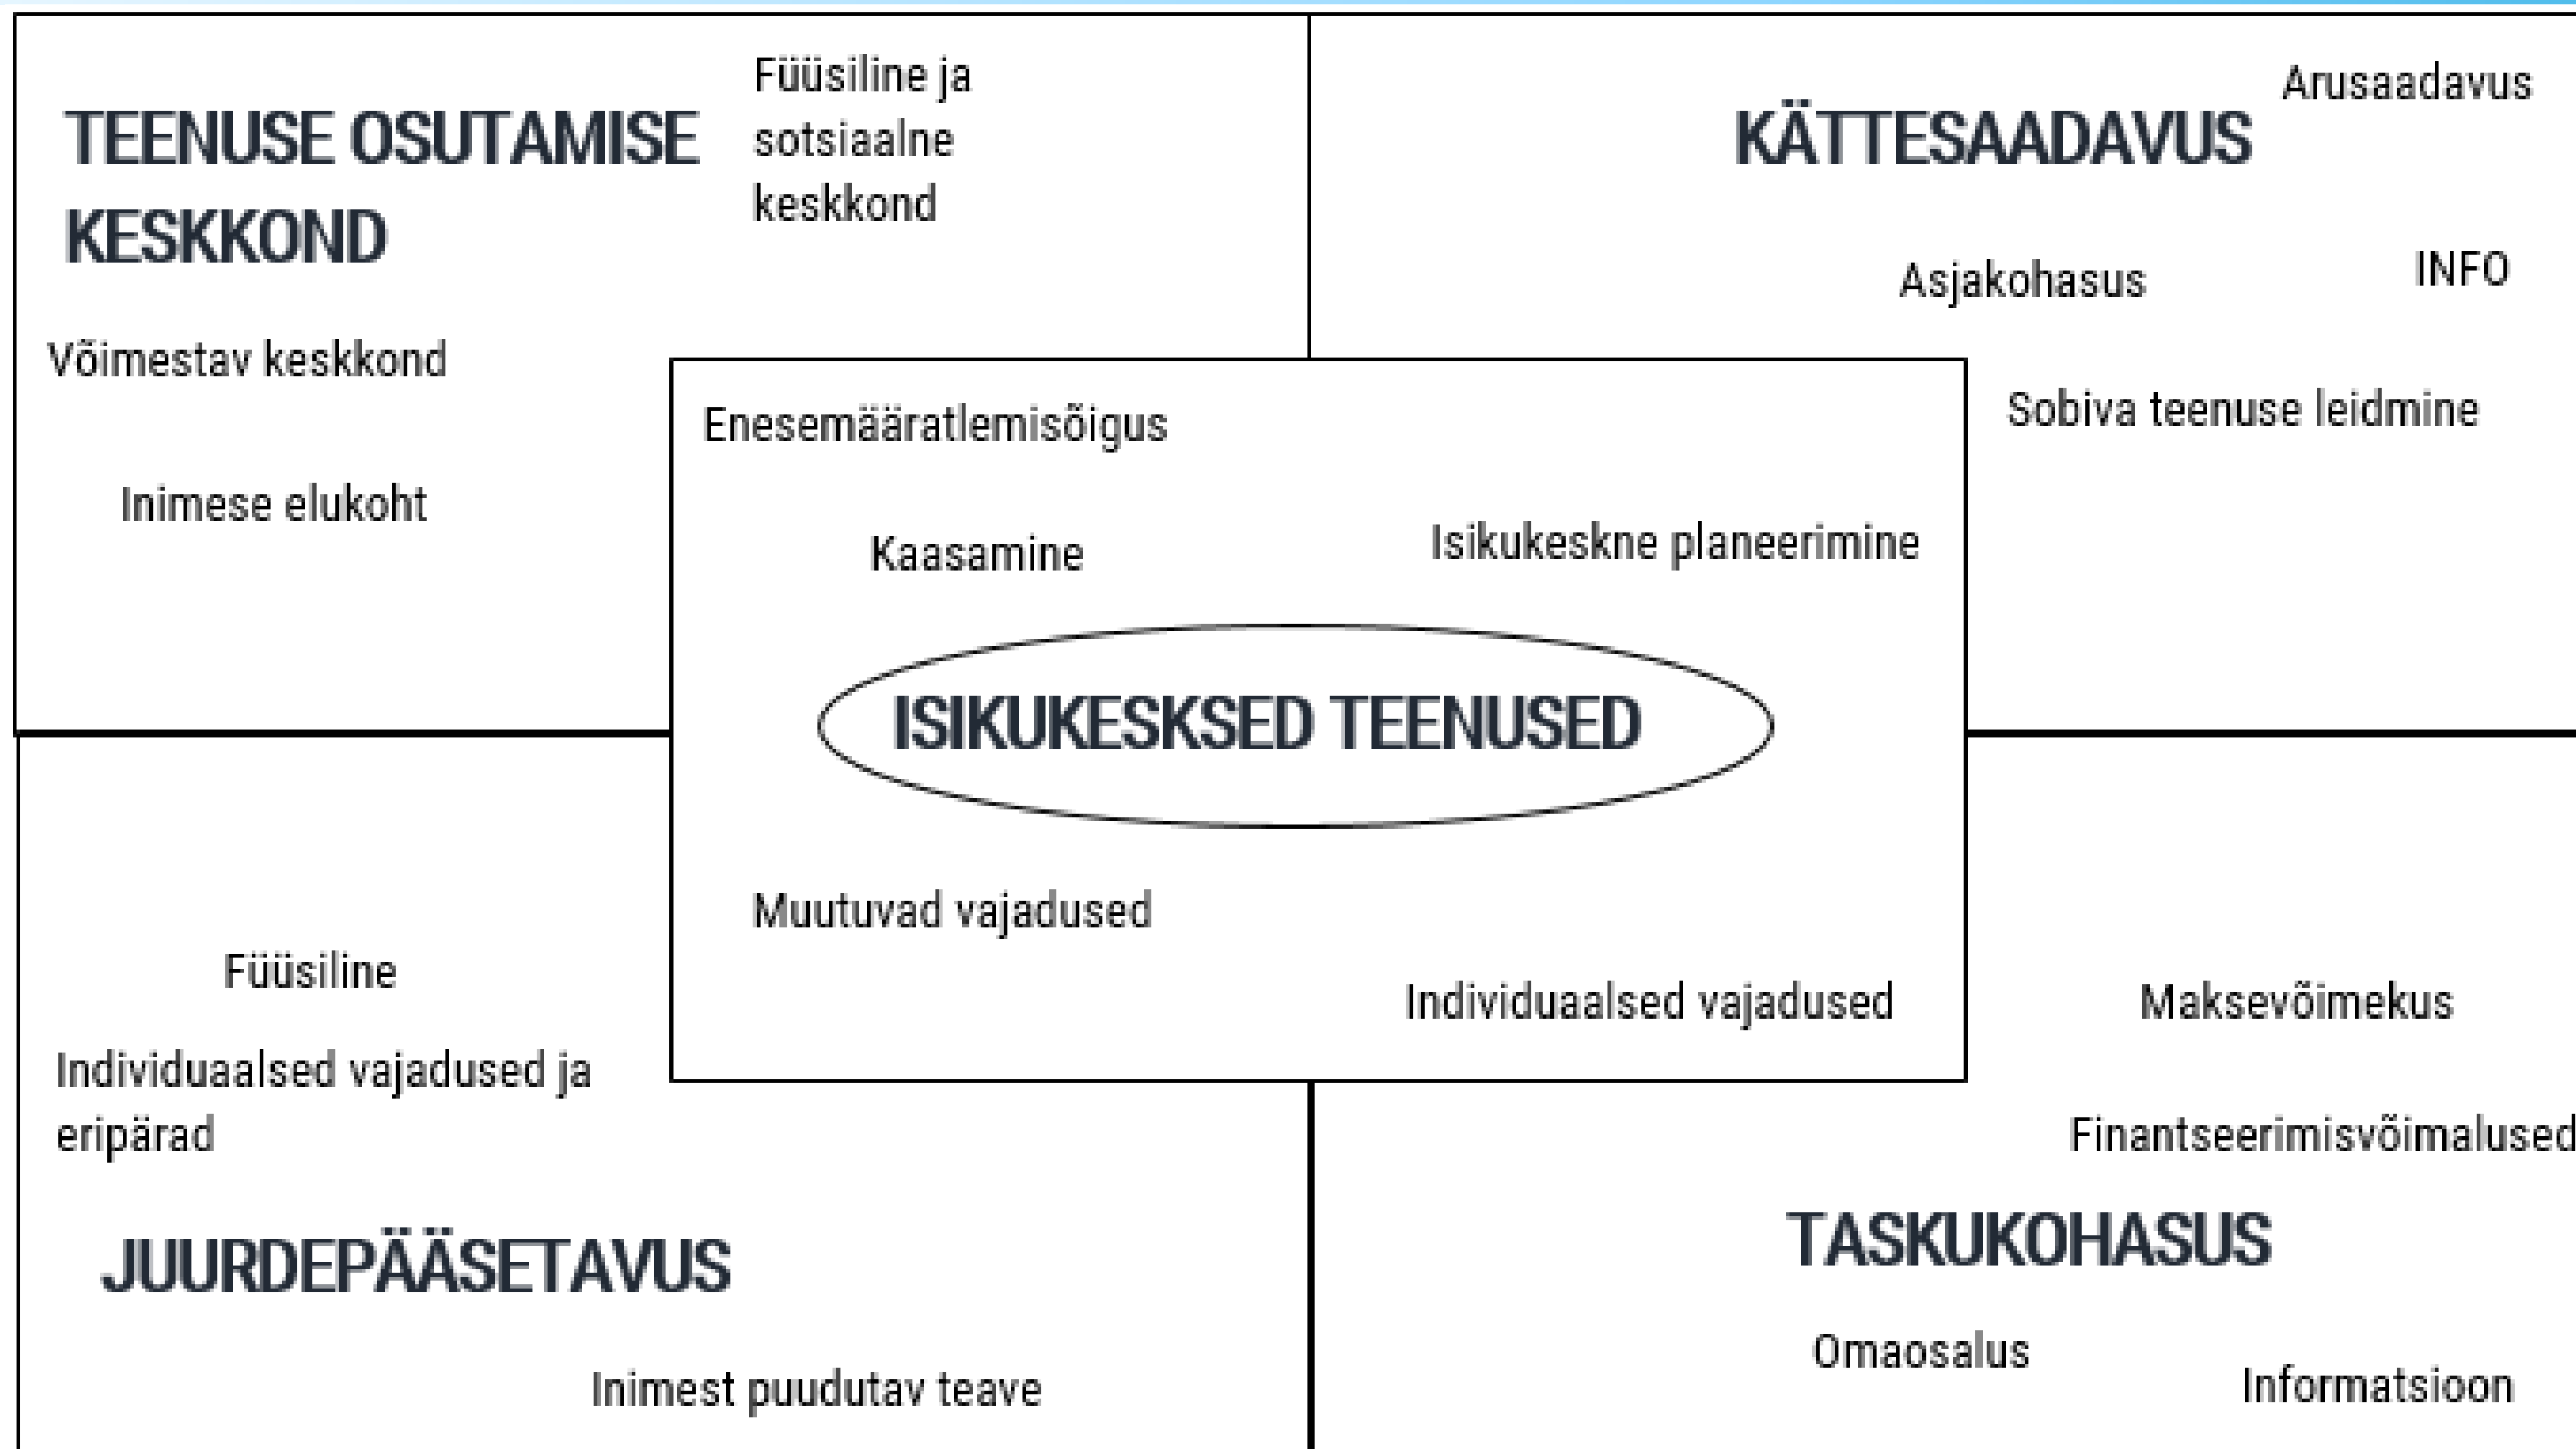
TEENUSE OSUTAMISE KESKKOND

Füüsiline ja sotsiaalne keskkond

Võimestav keskkond

Inimese elukoht

KÄTTESAADAVUS

Arusaadavus

Asjakohasus

INFO

Sobiva teenuse leidmine

Enesemääratlemisõigus

Kaasamine

Isikukeskne planeerimine

ISIKUKESKSED TEENUSED

Muutuvad vajadused

Individuaalsed vajadused

Füüsiline

Individuaalsed vajadused ja eripärad

JUURDEPÄÄSETAVUS

Inimest puudutav teave

Maksevõimekus

Finantseerimisvõimalused

TASKUKOHASUS

Omaosalus

Informatsioon